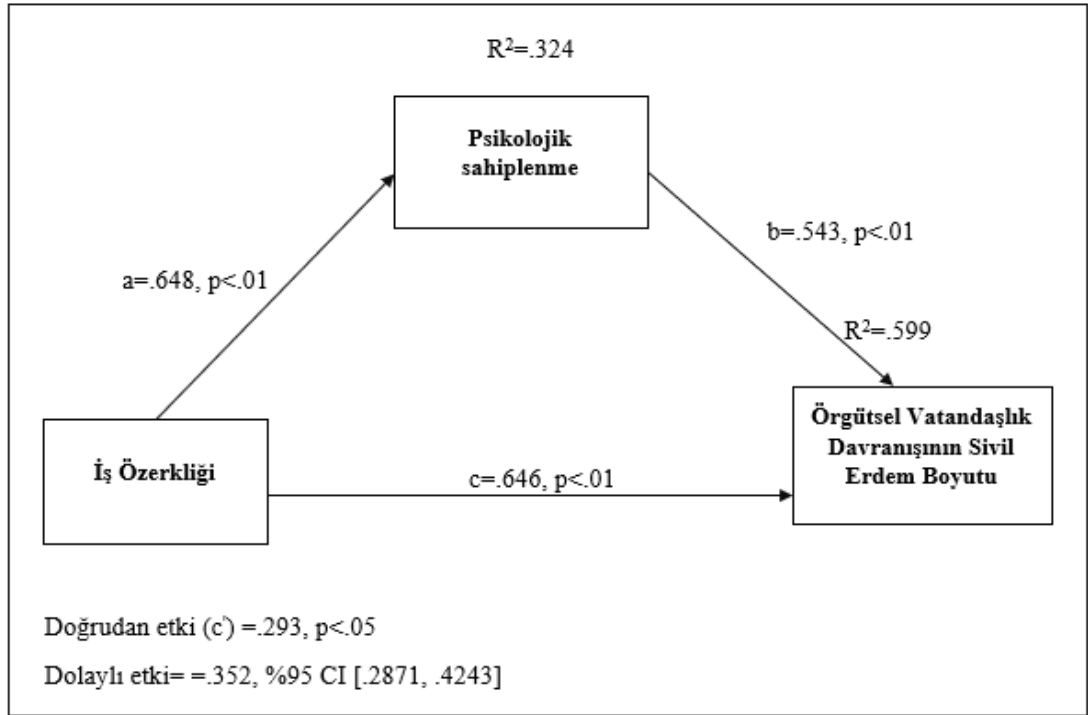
$R^2$=.324

Psikolojik sahiplenme

b=.543, p<.01

a=.648, p<.01

$R^2$=.599

Örgütsel Vatandaşlık Davranışının Sivil Erdem Boyutu

İş Özerkliği

c=.646, p<.01

Doğrudan etki (c') =.293, p<.05

Dolaylı etki= =.352, %95 CI [.2871, .4243]